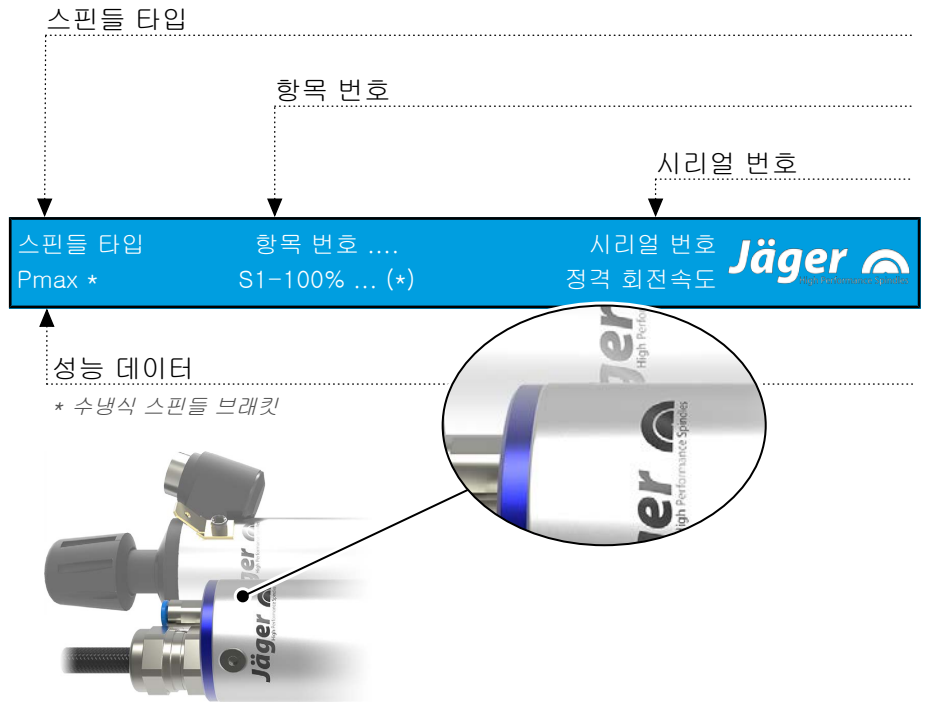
스핀들 타입

항목 번호

시리얼 번호

스핀들 타입
Pmax *

항목 번호 ....
S1-100% ... (*)

시리얼 번호
정격 회전속도

Jäger
High Performance Spindles

성능 데이터

* 수냉식 스핀들 브래킷

Jäger
High Performance Spindles

Jäger
High Performance Spindles